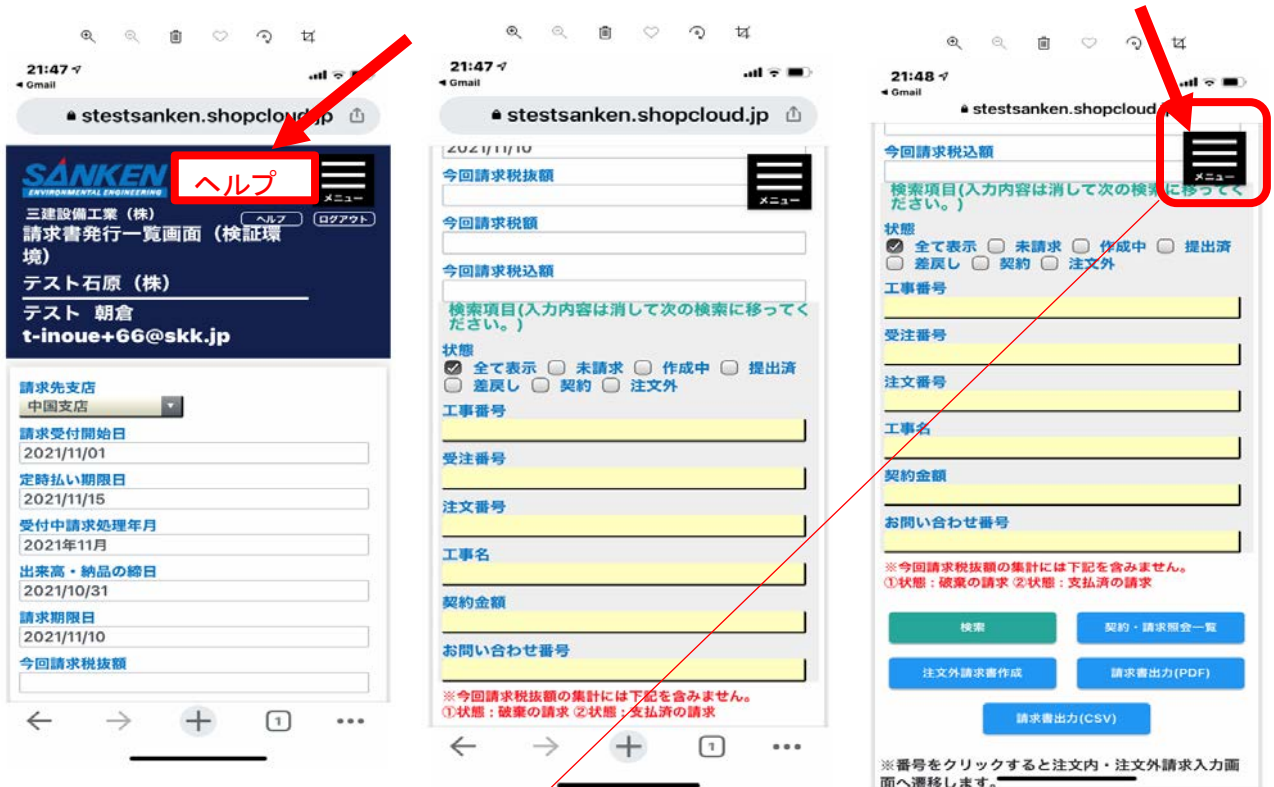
21:47
◂ Gmail
stestsanken.shopcloud.jp

SANKEN
ENVIRONMENTAL ENGINEERING
ヘルプ
メニュー
三建設備工業（株）
ヘルプ ログアウト
請求書発行一覧画面（検証環境）
テスト石原（株）
テスト 朝倉
t-inoue+66@skk.jp

請求先支店
中国支店
請求受付開始日
2021/11/01
定時払い期限日
2021/11/15
受付中請求処理年月
2021年11月
出来高・納品の締日
2021/10/31
請求期限日
2021/11/10
今回請求税抜額

21:47
◂ Gmail
stestsanken.shopcloud.jp

2021/11/10
今回請求税抜額
メニュー
今回請求税額
今回請求税込額
検索項目(入力内容は消して次の検索に移ってください。)
状態
全て表示 未請求 作成中 提出済
差戻し 契約 注文外
工事番号
受注番号
注文番号
工事名
契約金額
お問い合わせ番号
※今回請求税抜額の集計には下記を含みません。
①状態：破棄の請求 ②状態：支払済の請求

21:48
◂ Gmail
stestsanken.shopcloud.jp

今回請求税込額
メニュー
検索項目(入力内容は消して次の検索に移ってください。)
状態
全て表示 未請求 作成中 提出済
差戻し 契約 注文外
工事番号
受注番号
注文番号
工事名
契約金額
お問い合わせ番号
※今回請求税抜額の集計には下記を含みません。
①状態：破棄の請求 ②状態：支払済の請求

検索
契約・請求照会一覧
注文外請求書作成
請求書出力(PDF)
請求書出力(CSV)

※番号をクリックすると注文内・注文外請求入力画面へ遷移します。